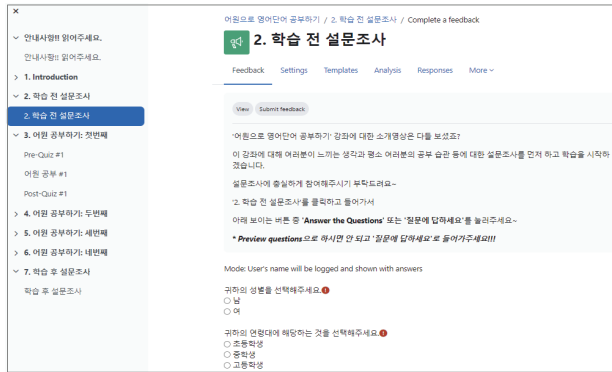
×

안내사항!! 읽어주세요.
안내사항!! 읽어주세요.
1. Introduction
2. 학습 전 설문조사
2. 학습 전 설문조사
3. 어원 공부하기: 첫번째
Pre-Quiz #1
어원 공부 #1
Post-Quiz #1
4. 어원 공부하기: 두번째
5. 어원 공부하기: 세번째
6. 어원 공부하기: 네번째
7. 학습 후 설문조사
학습 후 설문조사

어원으로 영어단어 공부하기 / 2. 학습 전 설문조사 / Complete a feedback

2. 학습 전 설문조사

Feedback Settings Templates Analysis Responses More

View Submit feedback

'어원으로 영어단어 공부하기' 강좌에 대한 소개영상은 다들 보셨죠?

이 강좌에 대해 여러분이 느끼는 생각과 평소 여러분의 공부 습관 등에 대한 설문조사를 먼저 하고 학습을 시작해 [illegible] 겠습니다.

설문조사에 충실하게 참여해주시기 부탁드려요~

'2. 학습 전 설문조사'를 클릭하고 들어가서

아래 보이는 버튼 중 'Answer the Questions' 또는 '질문에 답하세요'를 눌러주세요~

* Preview questions으로 하시면 안 되고 '질문에 답하세요'로 들어가주세요!!!

Mode: User's name will be logged and shown with answers

귀하의 성별을 선택해주세요.
○ 남
○ 여

귀하의 연령대에 해당하는 것을 선택해주세요.
○ 초등학생
○ 중학생
○ 고등학생